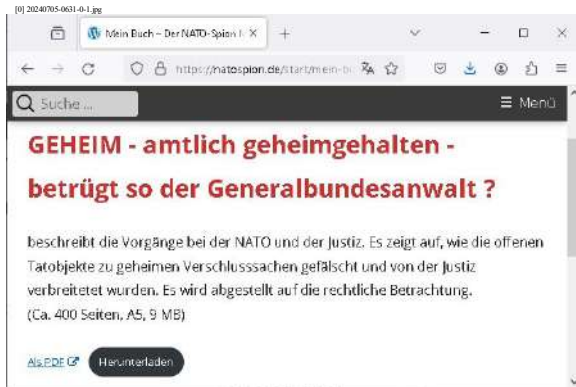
[0] 20240705-0631-0-1.jpg

Mein Buch – Der NATO-Spion | ×

+

https://natospion.de/start/mein-bu

Suche ...

☰ Menü

GEHEIM - amtlich geheimgehalten - betrügt so der Generalbundesanwalt ?

beschreibt die Vorgänge bei der NATO und der Justiz. Es zeigt auf, wie die offenen Tatobjekte zu geheimen Verschlusssachen gefälscht und von der Justiz verbreitetet wurden. Es wird abgestellt auf die rechtliche Betrachtung.
(Ca. 400 Seiten, A5, 9 MB)

Als PDF

Herunterladen